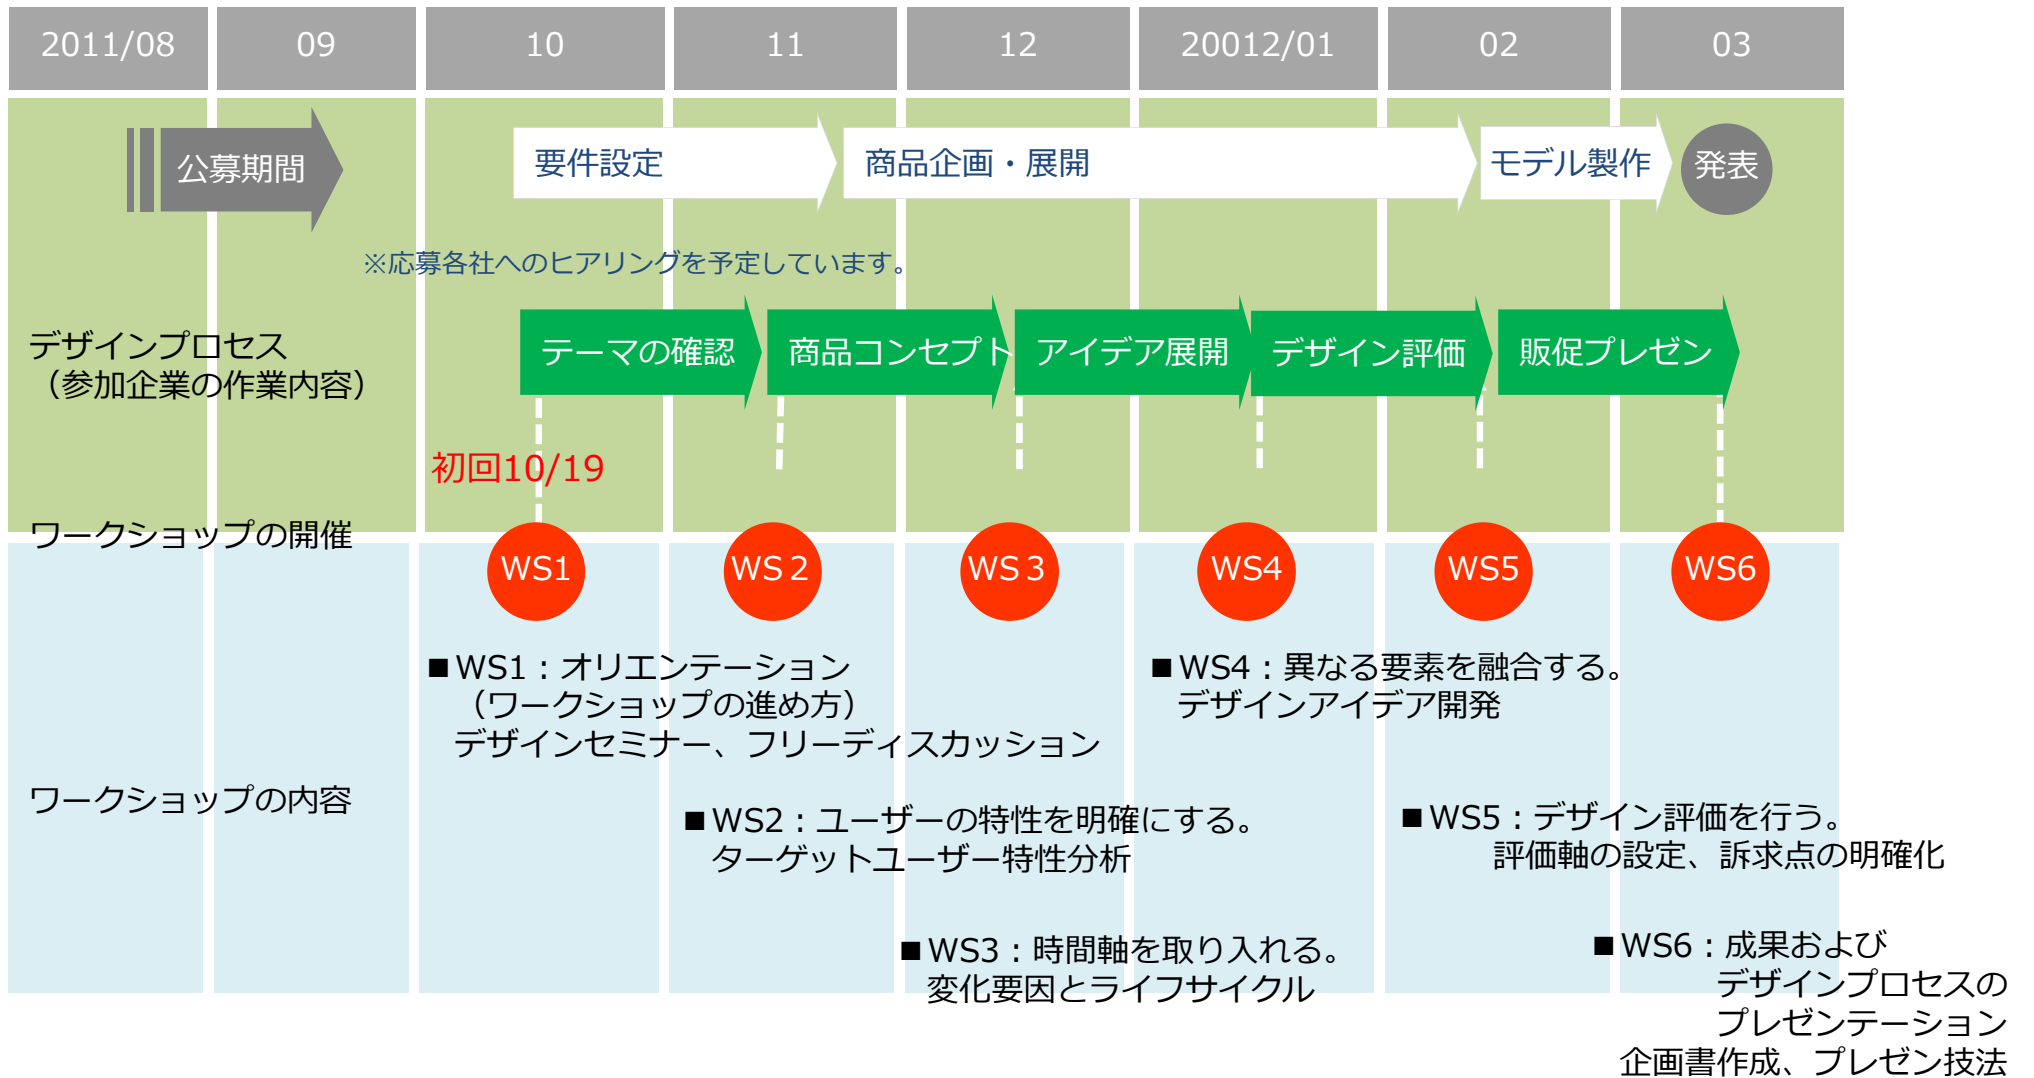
| 2011/08 | 09 | 10 | 11 | 12 | 20012/01 | 02 | 03 |
|---|---|---|---|---|---|---|---|

公募期間

要件設定

商品企画・展開

モデル製作

発表

※応募各社へのヒアリングを予定しています。

デザインプロセス
（参加企業の作業内容）

テーマの確認

商品コンセプト

アイデア展開

デザイン評価

販促プレゼン

初回10/19

ワークショップの開催

WS1

WS 2

WS 3

WS4

WS5

WS6

ワークショップの内容

■WS1：オリエンテーション
（ワークショップの進め方）
デザインセミナー、フリーディスカッション

■WS2：ユーザーの特性を明確にする。
ターゲットユーザー特性分析

■WS3：時間軸を取り入れる。
変化要因とライフサイクル

■WS4：異なる要素を融合する。
デザインアイデア開発

■WS5：デザイン評価を行う。
評価軸の設定、訴求点の明確化

■WS6：成果および
デザインプロセスの
プレゼンテーション
企画書作成、プレゼン技法